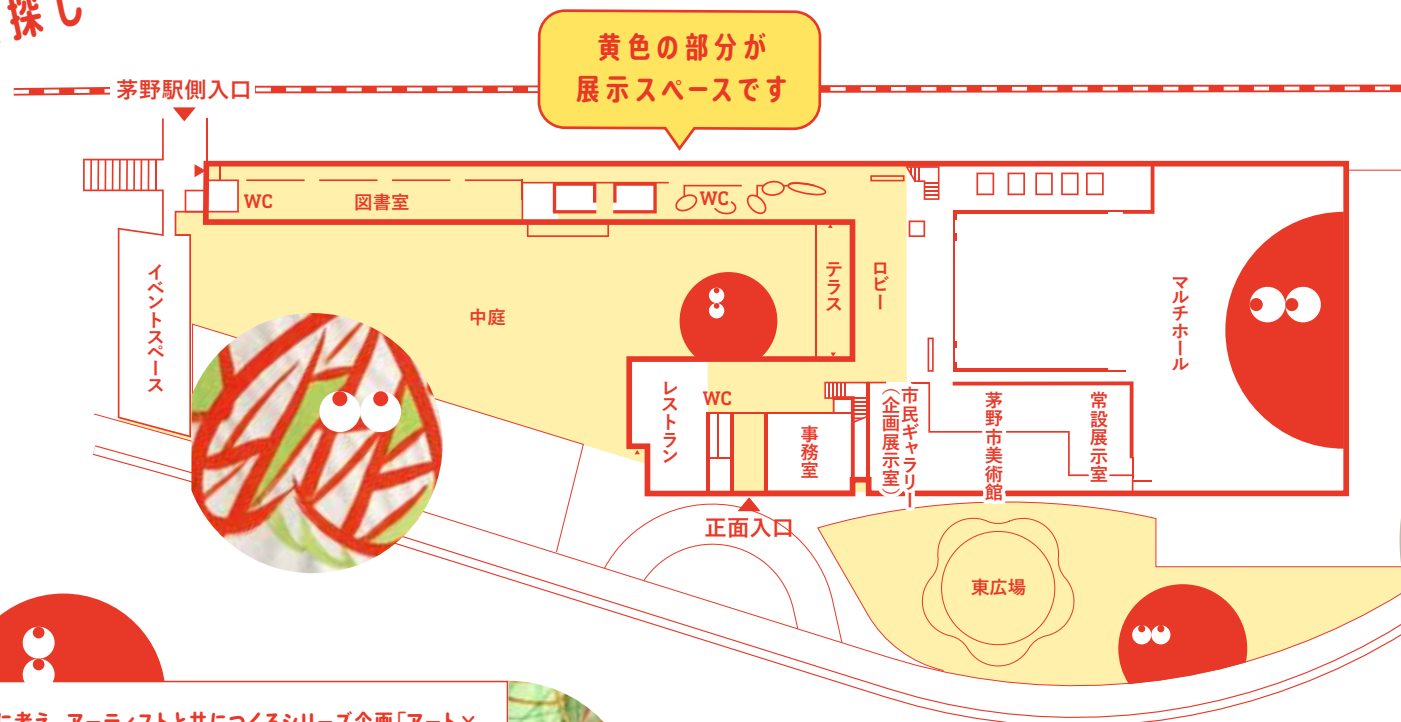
探し

黄色の部分が
展示スペースです

茅野駅側入口

WC
図書室
WC
イベントスペース
中庭
テラス
ロビー
マルチホール
レストラン
WC
事務室
市民ギャラリー（企画展示室）
茅野市美術館
常設展示室
正面入口
東広場

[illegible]に考え、アーティストと共につくるシリーズ企画「アート×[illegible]